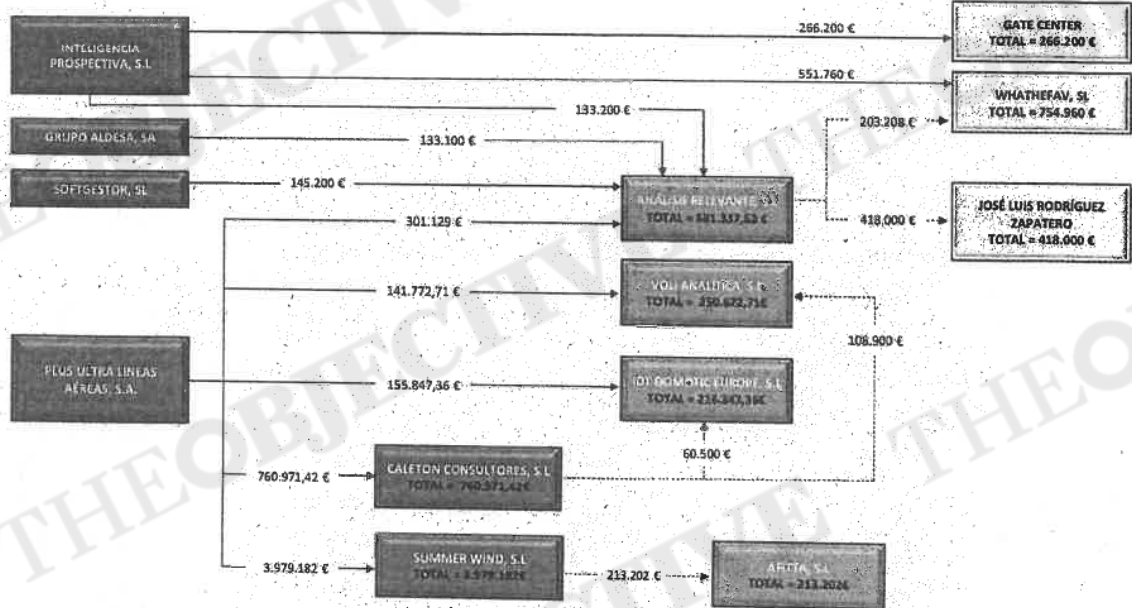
THEOBJECTIVE

INTELIGENCIA PROSPECTIVA, S.L.

266.200 €

GATE CENTER
TOTAL = 266.200 €

551.760 €

WHATHEFAV, SL
TOTAL = 754.960 €

133.200 €

GRUPO ALDESA, SA

133.100 €

203.208 €

SOFTGESTOR, SL

145.200 €

ANÁLISIS RELEVANTE
TOTAL = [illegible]

418.000 €

JOSÉ LUIS RODRÍGUEZ ZAPATERO
TOTAL = 418.000 €

301.129 €

141.772,71 €

VOLI ANALÍTICA, S.L.
TOTAL = 250.672,71€

108.900 €

PLUS ULTRA LÍNEAS AÉREAS, S.A.

155.847,36 €

IDI DOMOTIC EUROPE, S.L
TOTAL = 216.347,36€

60.500 €

760.971,42 €

CALETON CONSULTORES, S.L
TOTAL = 760.971,42€

3.979.182 €

SUMMER WIND, S.L
TOTAL = 3.979.182€

213.202 €

ARETA, SA
TOTAL = 213.202€